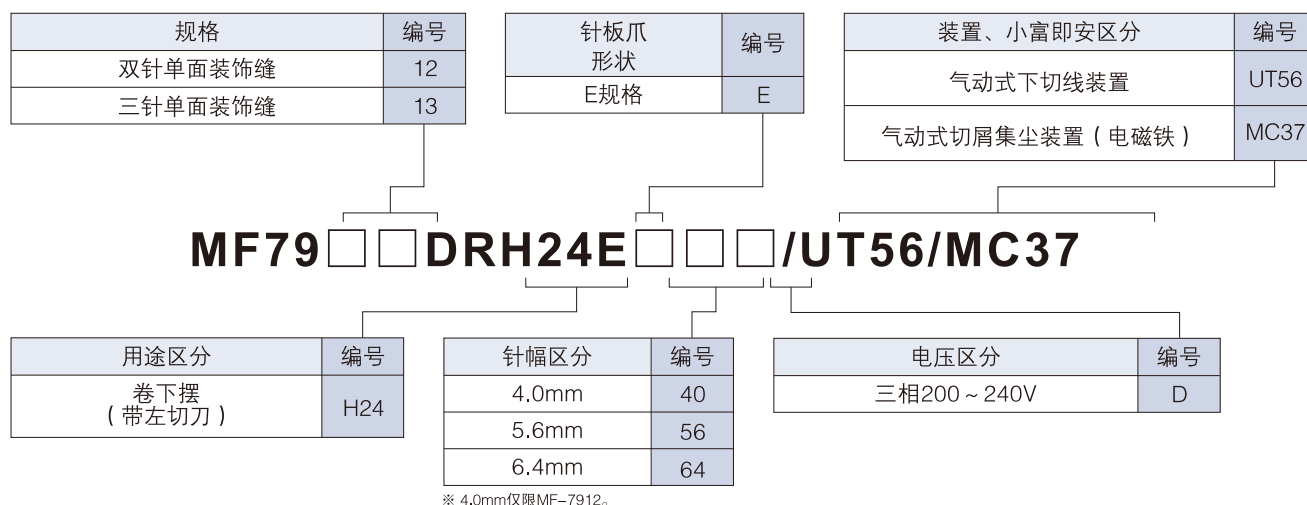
| 规格 | 编号 |
|---|---|
| 双针单面装饰缝 | 12 |
| 三针单面装饰缝 | 13 |

| 针板爪形状 | 编号 |
|---|---|
| E规格 | E |

| 装置、小富即安区分 | 编号 |
|---|---|
| 气动式下切线装置 | UT56 |
| 气动式切屑集尘装置（电磁铁） | MC37 |

MF79□□DRH24E□□□/UT56/MC37

| 用途区分 | 编号 |
|---|---|
| 卷下摆（带左切刀） | H24 |

| 针幅区分 | 编号 |
|---|---|
| 4.0mm | 40 |
| 5.6mm | 56 |
| 6.4mm | 64 |

※ 4.0mm仅限MF-7912。

| 电压区分 | 编号 |
|---|---|
| 三相200～240V | D |